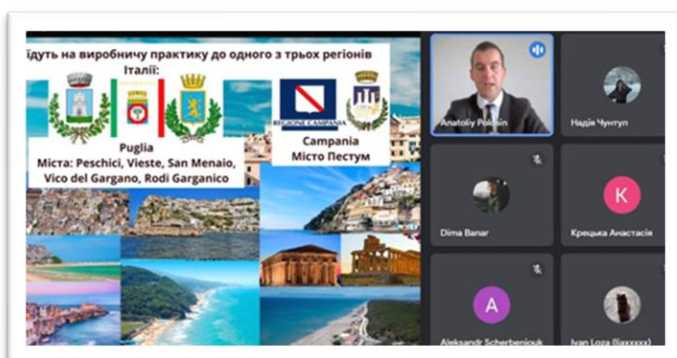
…їдуть на виробничу практику до одного з трьох регіонів Італії:

REGIONE CAMPANIA

Puglia
Міста: Peschici, Vieste, San Menaio, Vico del Gargano, Rodi Garganico

Campania
Місто Пестум

Anatoliy Po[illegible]

Надія Чинтул

Dima Banar

K

Крецька Анастасія

A

Aleksandr Scherbeniouk

Ivan Loza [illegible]